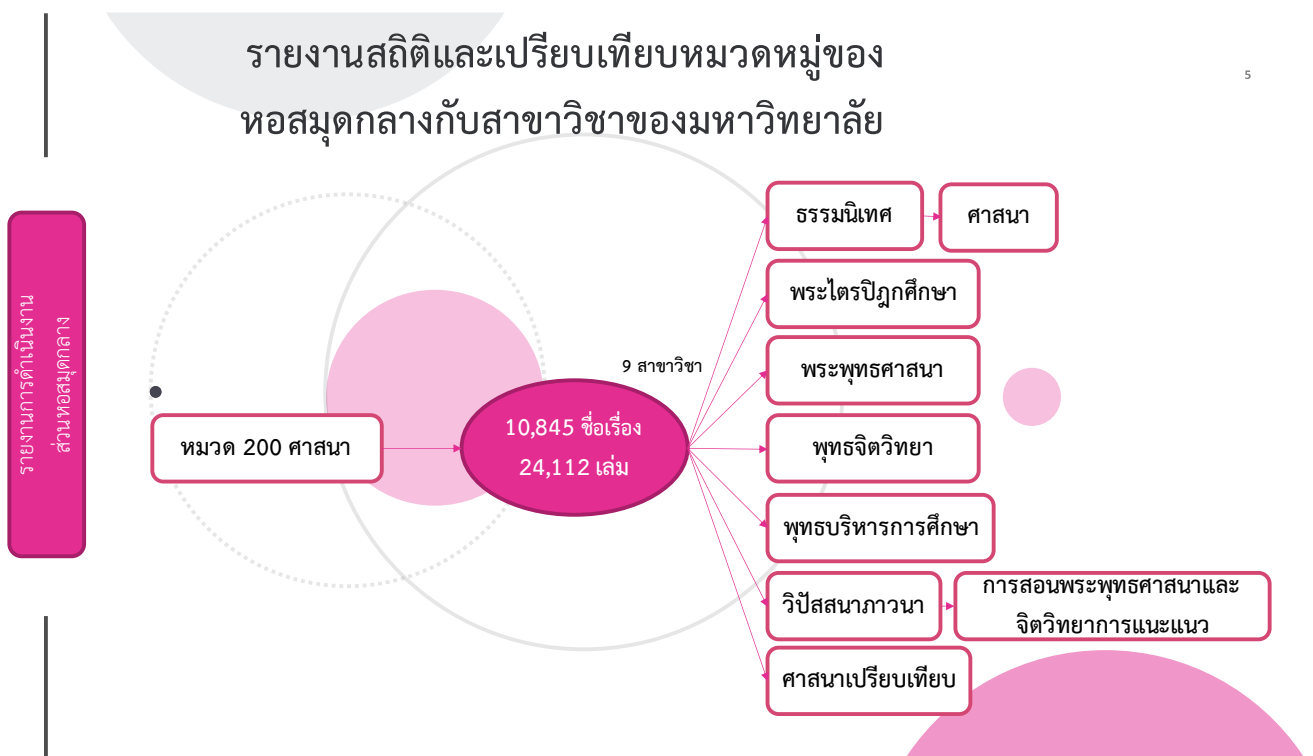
รายงานสถิติและเปรียบเทียบหมวดหมู่ของ
หอสมุดกลางกับสาขาวิชาของมหาวิทยาลัย

5

รายงานการดำเนินงาน
ส่วนหอสมุดกลาง

หมวด 200 ศาสนา

10,845 ชื่อเรื่อง
24,112 เล่ม

9 สาขาวิชา

ธรรมนิเทศ

ศาสนา

พระไตรปิฎกศึกษา

พระพุทธศาสนา

พุทธจิตวิทยา

พุทธบริหารการศึกษา

วิปัสสนาภาวนา

การสอนพระพุทธศาสนาและจิตวิทยาการแนะแนว

ศาสนาเปรียบเทียบ